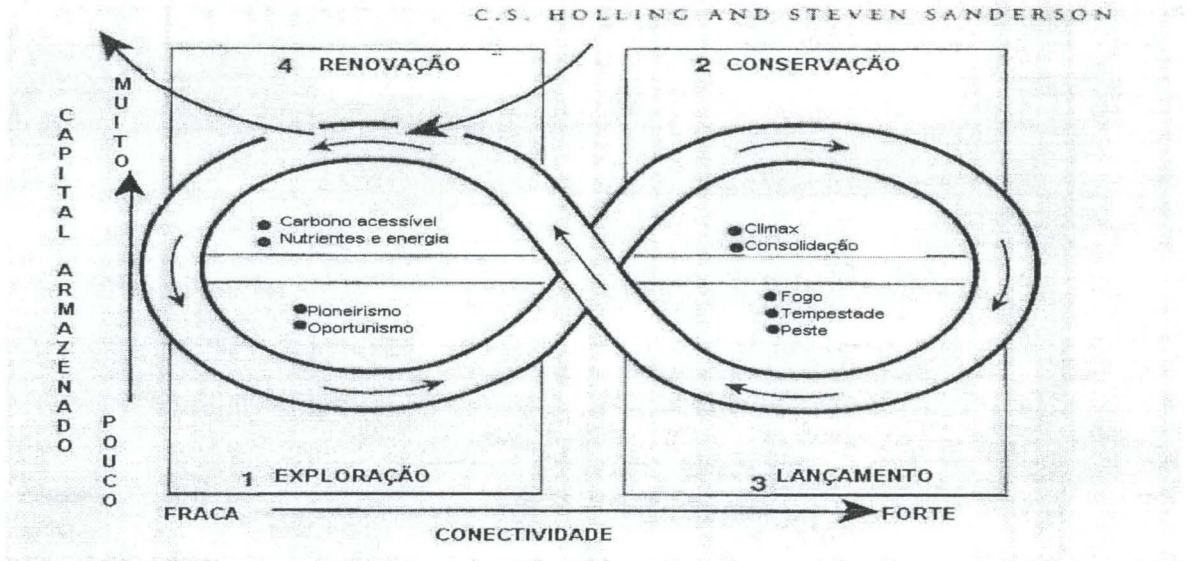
C.S. HOLLING AND STEVEN SANDERSON

4 RENOVAÇÃO

2 CONSERVAÇÃO

CAPITAL ARMAZENADO

MUITO

POUCO

Carbono acessível
Nutrientes e energia

Climax
Consolidação

Pioneirismo
Oportunismo

Fogo
Tempestade
Peste

1 EXPLORAÇÃO

3 LANÇAMENTO

FRACA

FORTE

CONECTIVIDADE